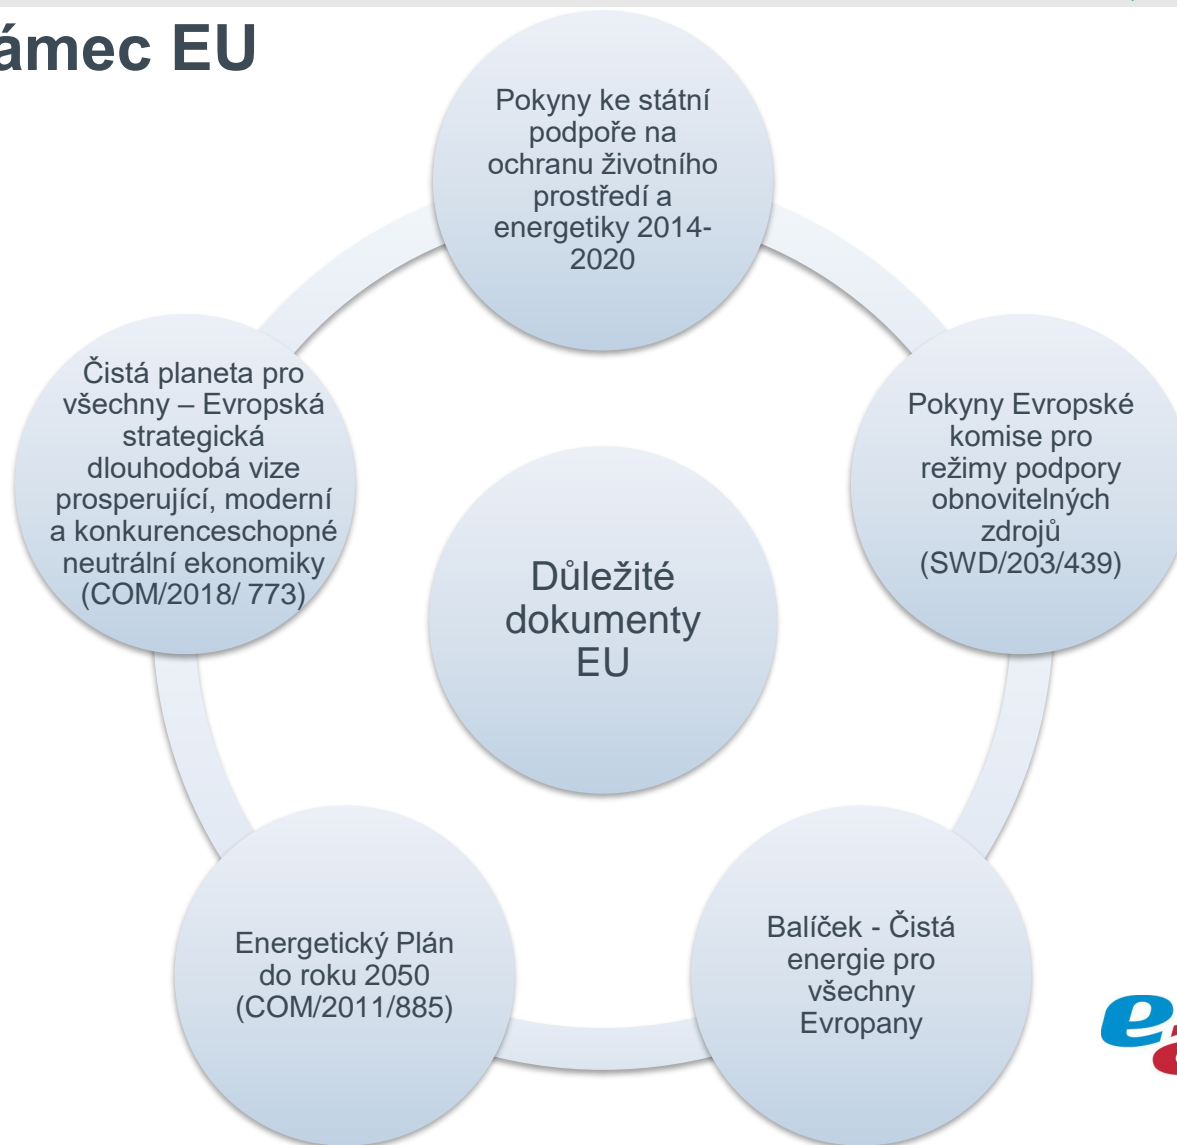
ámec EU

Důležité dokumenty EU

Pokyny ke státní podpoře na ochranu životního prostředí a energetiky 2014-2020

Pokyny Evropské komise pro režimy podpory obnovitelných zdrojů (SWD/203/439)

Balíček - Čistá energie pro všechny Evropany

Energetický Plán do roku 2050 (COM/2011/885)

Čistá planeta pro všechny – Evropská strategická dlouhodobá vize prosperující, moderní a konkurenceschopné neutrální ekonomiky (COM/2018/ 773)